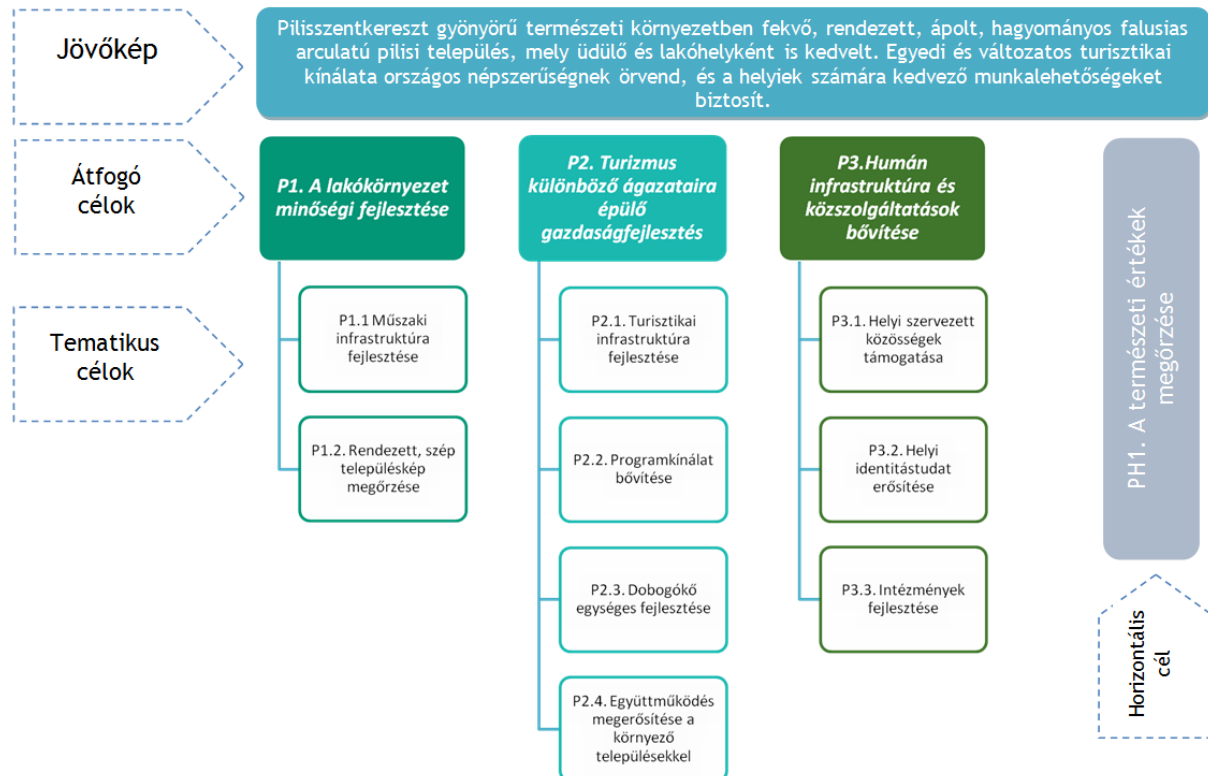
Jövőkép

Pilisszentkereszt gyönyörű természeti környezetben fekvő, rendezett, ápolt, hagyományos falusias arculatú pilisi település, mely üdülő és lakóhelyként is kedvelt. Egyedi és változatos turisztikai kínálata országos népszerűségnek örvend, és a helyiek számára kedvező munkalehetőségeket biztosít.

Átfogó célok

P1. A lakókörnyezet minőségi fejlesztése

P2. Turizmus különböző ágazataira épülő gazdaságfejlesztés

P3.Humán infrastruktúra és közszolgáltatások bővítése

PH1. A természeti értékek megőrzése

Tematikus célok

P1.1 Műszaki infrastruktúra fejlesztése

P1.2. Rendezett, szép településkép megőrzése

P2.1. Turisztikai infrastruktúra fejlesztése

P2.2. Programkínálat bővítése

P2.3. Dobogókő egységes fejlesztése

P2.4. Együttműködés megerősítése a környező településekkel

P3.1. Helyi szervezett közösségek támogatása

P3.2. Helyi identitástudat erősítése

P3.3. Intézmények fejlesztése

Horizontális cél